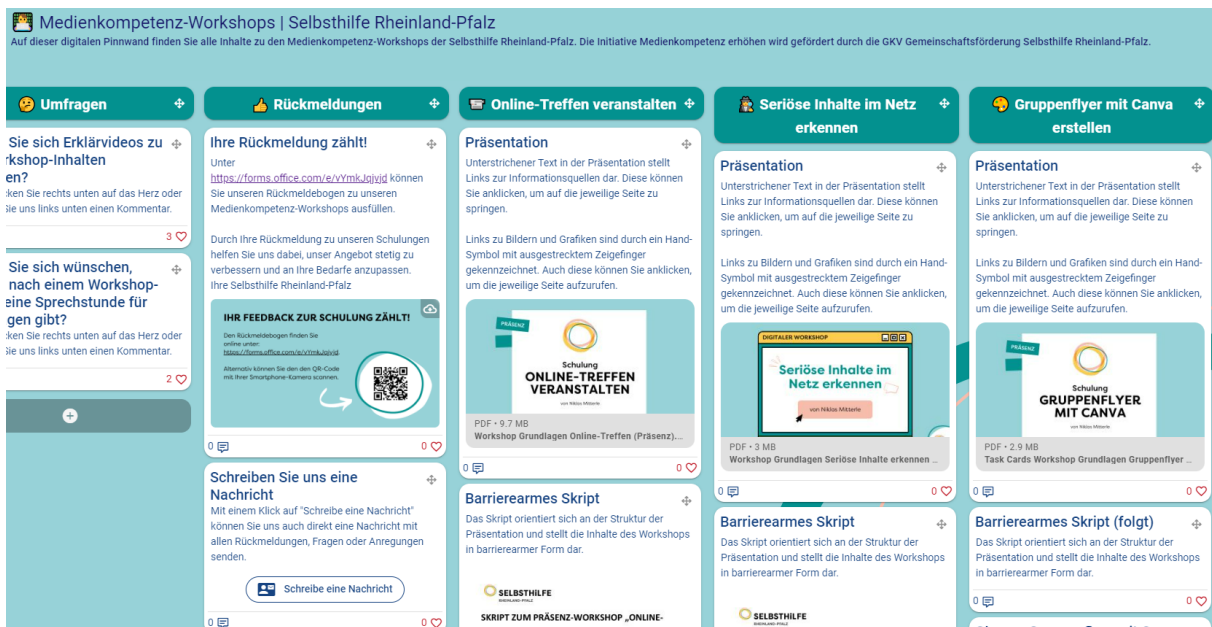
Medienkompetenz-Workshops | Selbsthilfe Rheinland-Pfalz
Auf dieser digitalen Pinnwand finden Sie alle Inhalte zu den Medienkompetenz-Workshops der Selbsthilfe Rheinland-Pfalz. Die Initiative Medienkompetenz erhöhen wird gefördert durch die GKV Gemeinschaftsförderung Selbsthilfe Rheinland-Pfalz.

Umfragen

Sie sich Erklärvideos zu rkshop-Inhalten en?
ken Sie rechts unten auf das Herz oder Sie uns links unten einen Kommentar.
3

Sie sich wünschen, nach einem Workshop-eine Sprechstunde für gen gibt?
ken Sie rechts unten auf das Herz oder Sie uns links unten einen Kommentar.
2

Rückmeldungen

Ihre Rückmeldung zählt!
Unter https://forms.office.com/e/vYmkJqjvjd können Sie unseren Rückmeldebogen zu unseren Medienkompetenz-Workshops ausfüllen.

Durch Ihre Rückmeldung zu unseren Schulungen helfen Sie uns dabei, unser Angebot stetig zu verbessern und an Ihre Bedarfe anzupassen.
Ihre Selbsthilfe Rheinland-Pfalz

IHR FEEDBACK ZUR SCHULUNG ZÄHLT!
Den Rückmeldebogen finden Sie online unter: https://forms.office.com/e/vYmkJqjvjd.
Alternativ können Sie den den QR-Code mit Ihrer Smartphone-Kamera scannen.
0 0

Schreiben Sie uns eine Nachricht
Mit einem Klick auf "Schreibe eine Nachricht" können Sie uns auch direkt eine Nachricht mit allen Rückmeldungen, Fragen oder Anregungen senden.
Schreibe eine Nachricht
0 0

Online-Treffen veranstalten

Präsentation
Unterstrichener Text in der Präsentation stellt Links zur Informationsquellen dar. Diese können Sie anklicken, um auf die jeweilige Seite zu springen.

Links zu Bildern und Grafiken sind durch ein Hand-Symbol mit ausgestrecktem Zeigefinger gekennzeichnet. Auch diese können Sie anklicken, um die jeweilige Seite aufzurufen.
PRÄSENZ
Schulung
ONLINE-TREFFEN VERANSTALTEN
von Niklas Mitterle
PDF • 9.7 MB
Workshop Grundlagen Online-Treffen (Präsenz)...
0 0

Barrierearmes Skript
Das Skript orientiert sich an der Struktur der Präsentation und stellt die Inhalte des Workshops in barrierearmer Form dar.
SELBSTHILFE RHEINLAND-PFALZ
SKRIPT ZUM PRÄSENZ-WORKSHOP „ONLINE-

Seriöse Inhalte im Netz erkennen

Präsentation
Unterstrichener Text in der Präsentation stellt Links zur Informationsquellen dar. Diese können Sie anklicken, um auf die jeweilige Seite zu springen.

Links zu Bildern und Grafiken sind durch ein Hand-Symbol mit ausgestrecktem Zeigefinger gekennzeichnet. Auch diese können Sie anklicken, um die jeweilige Seite aufzurufen.
DIGITALER WORKSHOP
Seriöse Inhalte im Netz erkennen
von Niklas Mitterle
PDF • 3 MB
Workshop Grundlagen Seriöse Inhalte erkennen ...
0 0

Barrierearmes Skript
Das Skript orientiert sich an der Struktur der Präsentation und stellt die Inhalte des Workshops in barrierearmer Form dar.
SELBSTHILFE RHEINLAND-PFALZ

Gruppenflyer mit Canva erstellen

Präsentation
Unterstrichener Text in der Präsentation stellt Links zur Informationsquellen dar. Diese können Sie anklicken, um auf die jeweilige Seite zu springen.

Links zu Bildern und Grafiken sind durch ein Hand-Symbol mit ausgestrecktem Zeigefinger gekennzeichnet. Auch diese können Sie anklicken, um die jeweilige Seite aufzurufen.
PRÄSENZ
Schulung
GRUPPENFLYER MIT CANVA
von Niklas Mitterle
PDF • 2.9 MB
Task Cards Workshop Grundlagen Gruppenflyer ...
0 0

Barrierearmes Skript (folgt)
Das Skript orientiert sich an der Struktur der Präsentation und stellt die Inhalte des Workshops in barrierearmer Form dar.
0 0